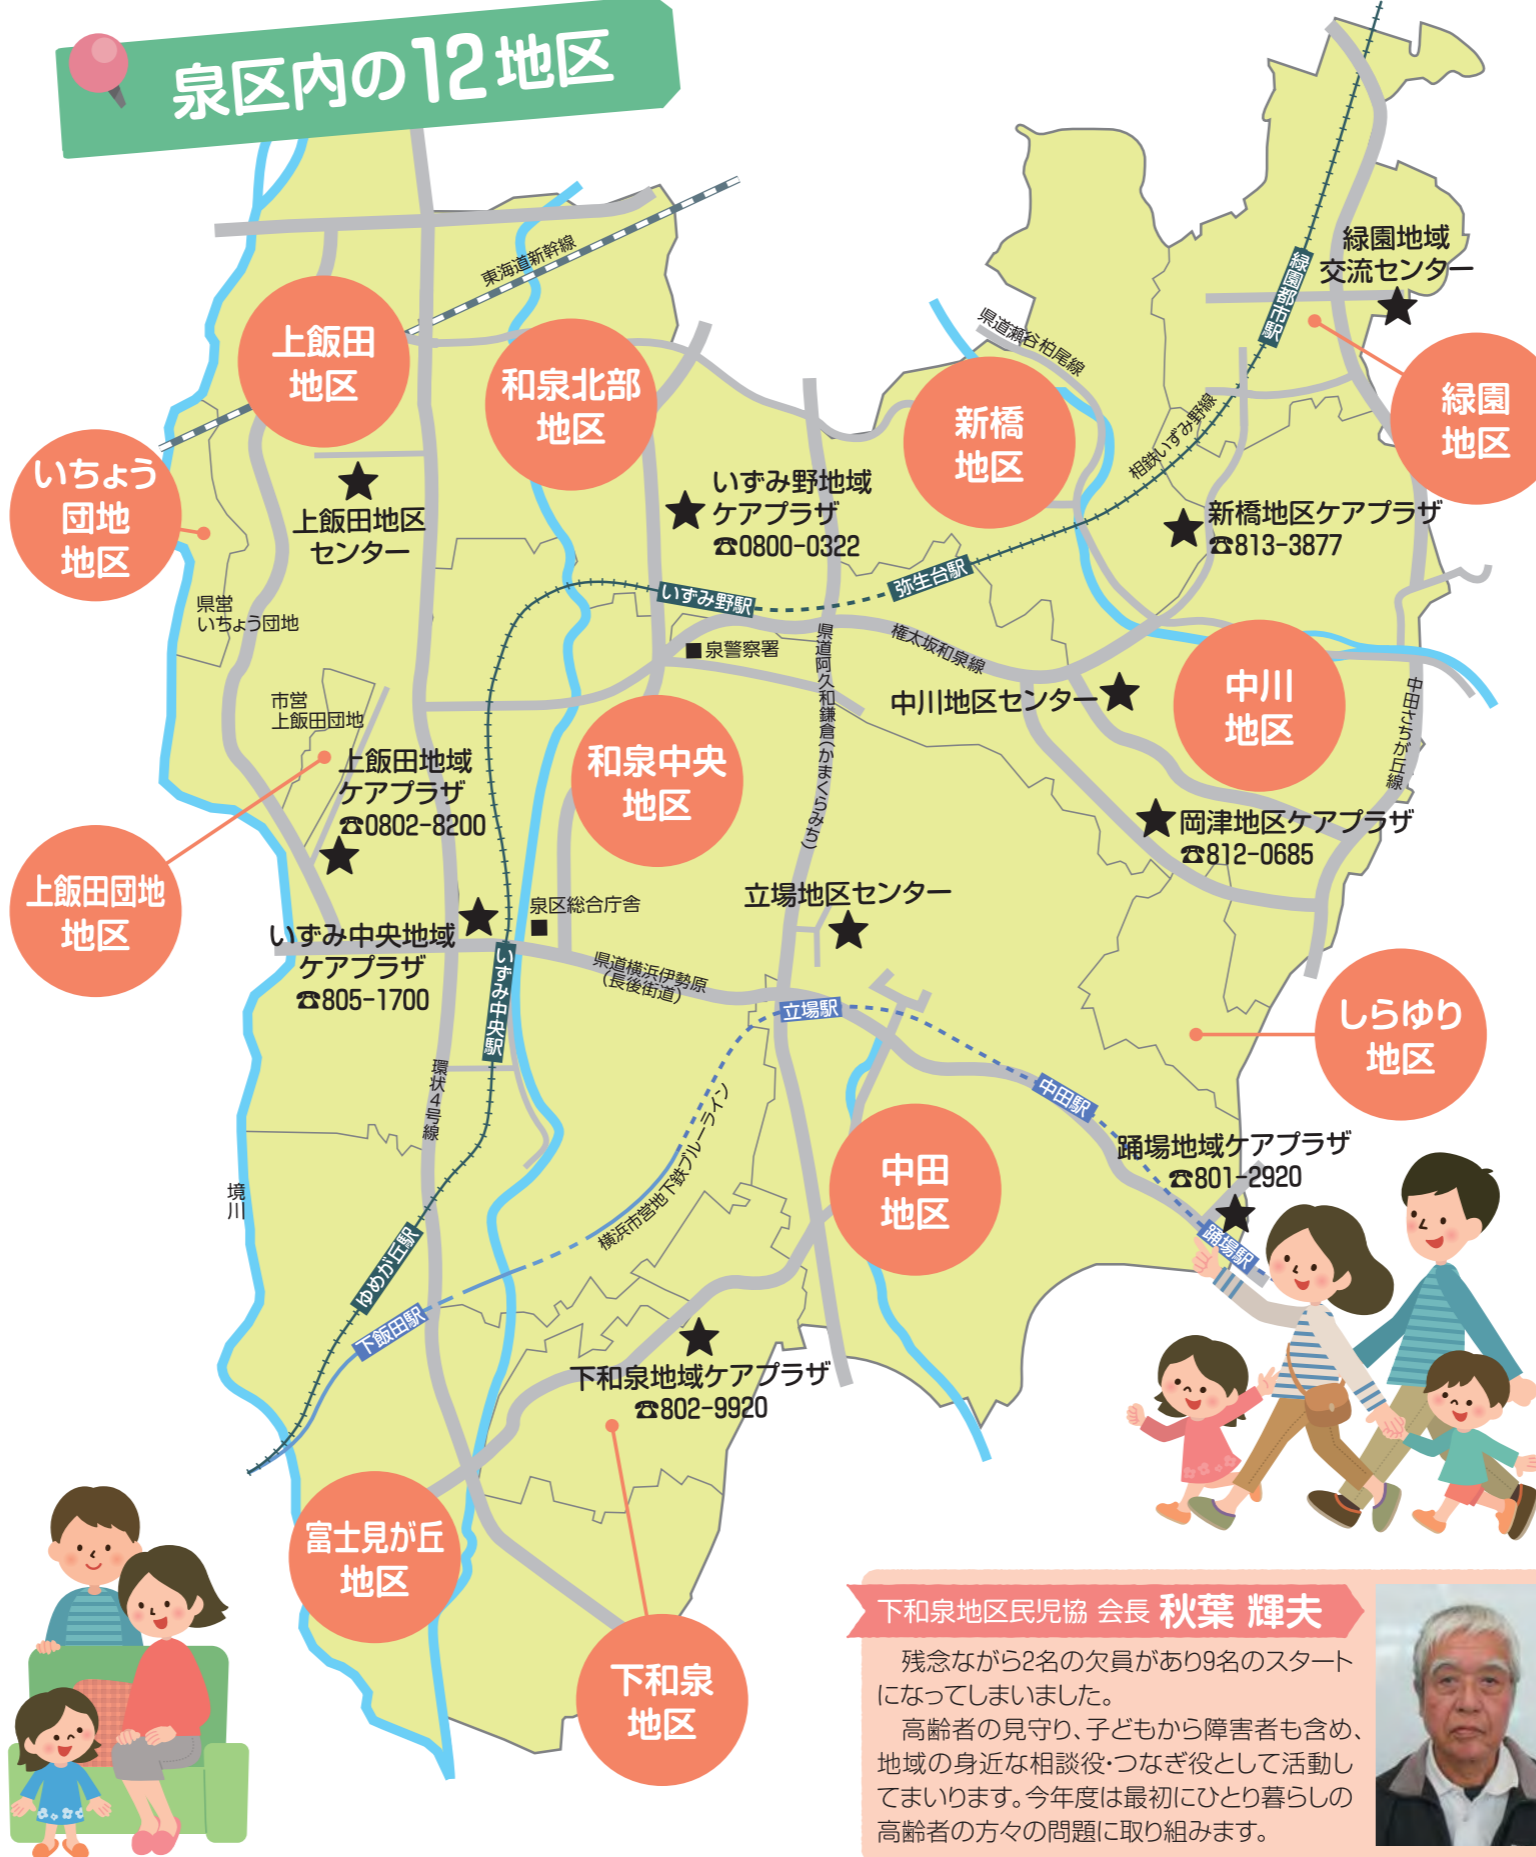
泉区内の12地区

東海道新幹線

上飯田
地区

和泉北部
地区

いちょう
団地
地区

上飯田地区
センター

いずみ野地域
ケアプラザ
☎0800-0322

県道瀬谷柏尾線

新橋
地区

緑園地域
交流センター

緑園都市駅

緑園
地区

相鉄いずみ野線

新橋地区ケアプラザ
☎813-3877

弥生台駅

いずみ野駅

県営
いちょう団地

■泉警察署

権太坂和泉線

県道阿久和鎌倉(かまくらみち)

中川地区センター

中川
地区

中田さちが丘線

市営
上飯田団地

上飯田地域
ケアプラザ
☎0802-8200

和泉中央
地区

岡津地区ケアプラザ
☎812-0685

上飯田団地
地区

いずみ中央地域
ケアプラザ
☎805-1700

泉区総合庁舎

立場地区センター

県道横浜伊勢原
(長後街道)

いずみ中央駅

立場駅

しらゆり
地区

環状4号線

中田駅

踊場地域ケアプラザ
☎801-2920

境川

横浜市営地下鉄ブルーライン

中田
地区

踊場駅

ゆめが丘駅

下飯田駅

下和泉地域ケアプラザ
☎802-9920

富士見が丘
地区

下和泉
地区

下和泉地区民児協 会長 秋葉 輝夫

残念ながら2名の欠員があり9名のスタートになってしまいました。

高齢者の見守り、子どもから障害者も含め、地域の身近な相談役・つなぎ役として活動してまいります。今年度は最初にひとり暮らしの高齢者の方々の問題に取り組みます。